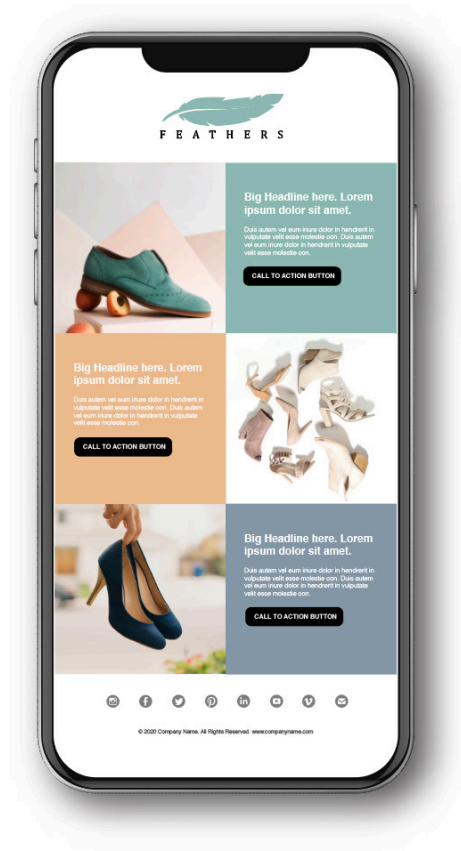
FEATHERS

Big Headline here. Lorem ipsum dolor sit amet.

Duis autem vel eum iriure dolor in hendrerit in vulputate velit esse molestie con. Duis autem vel eum iriure dolor in hendrerit in vulputate velit esse molestie con.

CALL TO ACTION BUTTON

Big Headline here. Lorem ipsum dolor sit amet.

Duis autem vel eum iriure dolor in hendrerit in vulputate velit esse molestie con. Duis autem vel eum iriure dolor in hendrerit in vulputate velit esse molestie con.

CALL TO ACTION BUTTON

Big Headline here. Lorem ipsum dolor sit amet.

Duis autem vel eum iriure dolor in hendrerit in vulputate velit esse molestie con. Duis autem vel eum iriure dolor in hendrerit in vulputate velit esse molestie con.

CALL TO ACTION BUTTON

© 2020 Company Name. All Rights Reserved. www.companyname.com